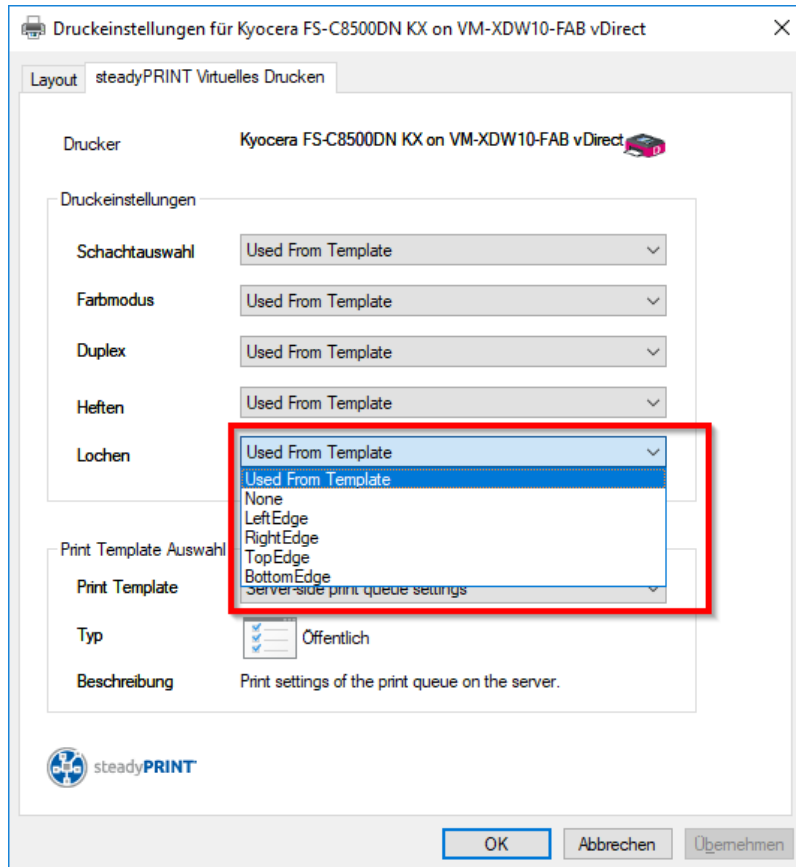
Druckeinstellungen für Kyocera FS-C8500DN KX on VM-XDW10-FAB vDirect

Layout | steadyPRINT Virtuelles Drucken

Drucker
Kyocera FS-C8500DN KX on VM-XDW10-FAB vDirect

Druckeinstellungen

Schachtauswahl
Used From Template

Farbmodus
Used From Template

Duplex
Used From Template

Heften
Used From Template

Lochen
Used From Template

Used From Template
None
LeftEdge
RightEdge
TopEdge
BottomEdge

Print Template Auswahl

Print Template
Server-side print queue settings

Typ
Öffentlich

Beschreibung
Print settings of the print queue on the server.

steadyPRINT

OK
Abbrechen
Übernehmen